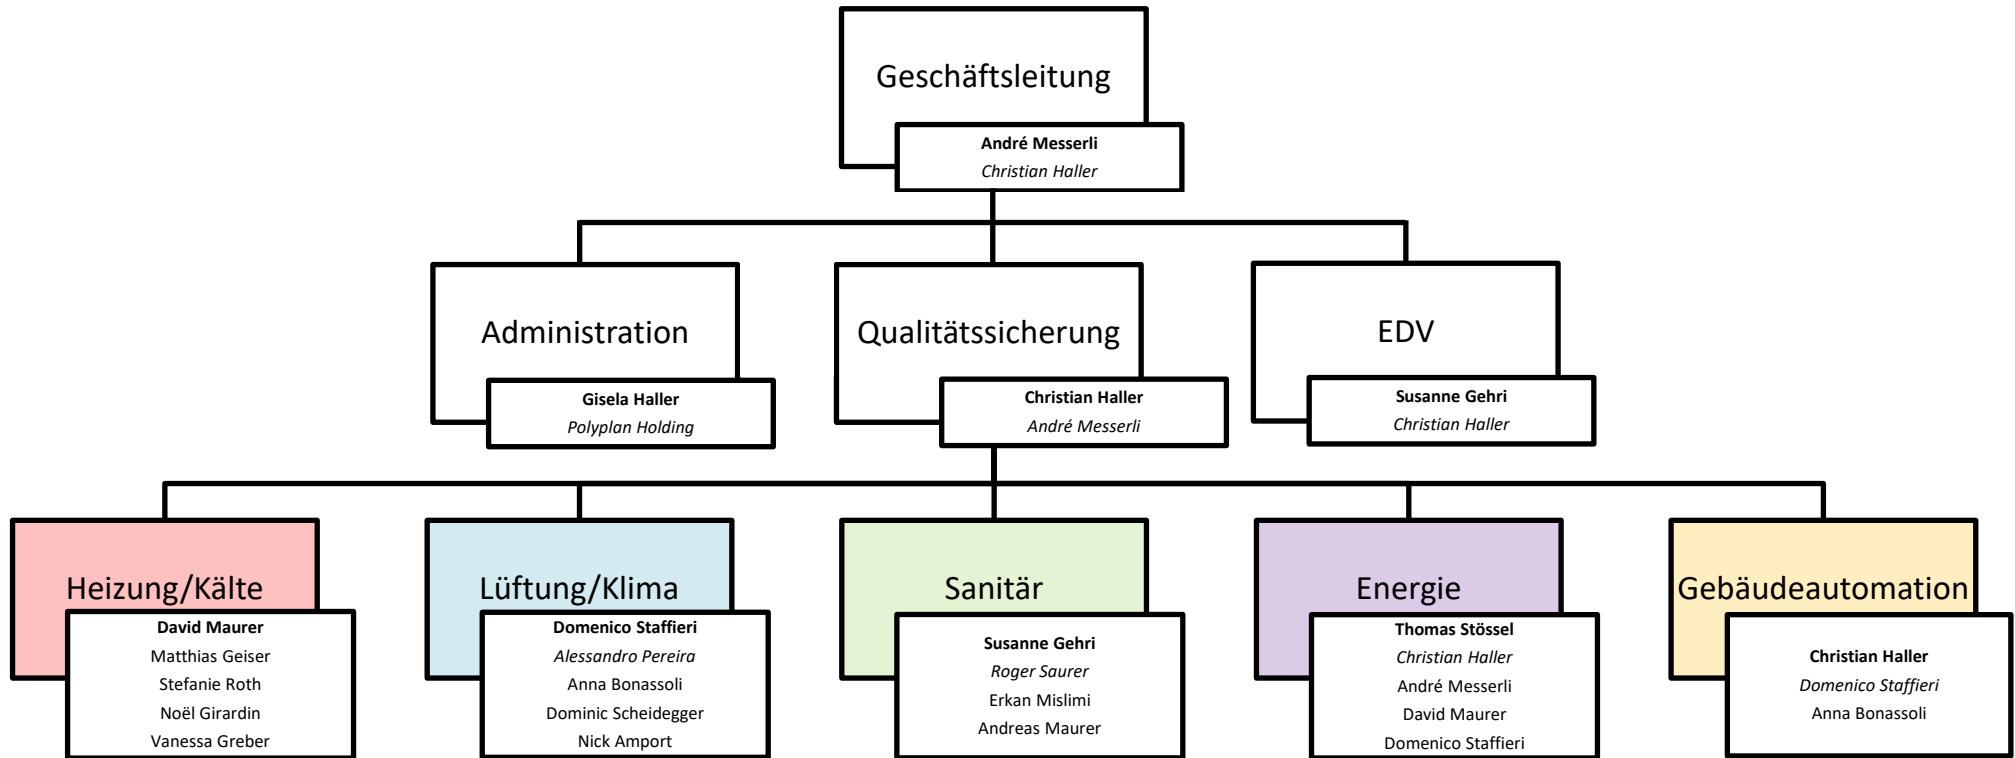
Geschäftsleitung

**André Messerli**
*Christian Haller*

Administration

**Gisela Haller**
*Polyplan Holding*

Qualitätssicherung

**Christian Haller**
*André Messerli*

EDV

**Susanne Gehri**
*Christian Haller*

Heizung/Kälte

**David Maurer**
Matthias Geiser
Stefanie Roth
Noël Girardin
Vanessa Greber

Lüftung/Klima

**Domenico Staffieri**
*Alessandro Pereira*
Anna Bonassoli
Dominic Scheidegger
Nick Amport

Sanitär

**Susanne Gehri**
*Roger Saurer*
Erkan Mislimi
Andreas Maurer

Energie

**Thomas Stössel**
*Christian Haller*
André Messerli
David Maurer
Domenico Staffieri

Gebäudeautomation

**Christian Haller**
*Domenico Staffieri*
Anna Bonassoli